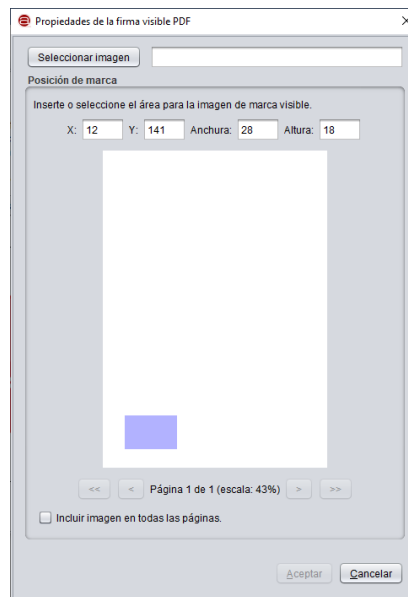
Propiedades de la firma visible PDF

Seleccionar imagen

Posición de marca

Inserte o seleccione el área para la imagen de marca visible.

X: 12 Y: 141 Anchura: 28 Altura: 18

<< < Página 1 de 1 (escala: 43%) > >>

Incluir imagen en todas las páginas.

Aceptar Cancelar